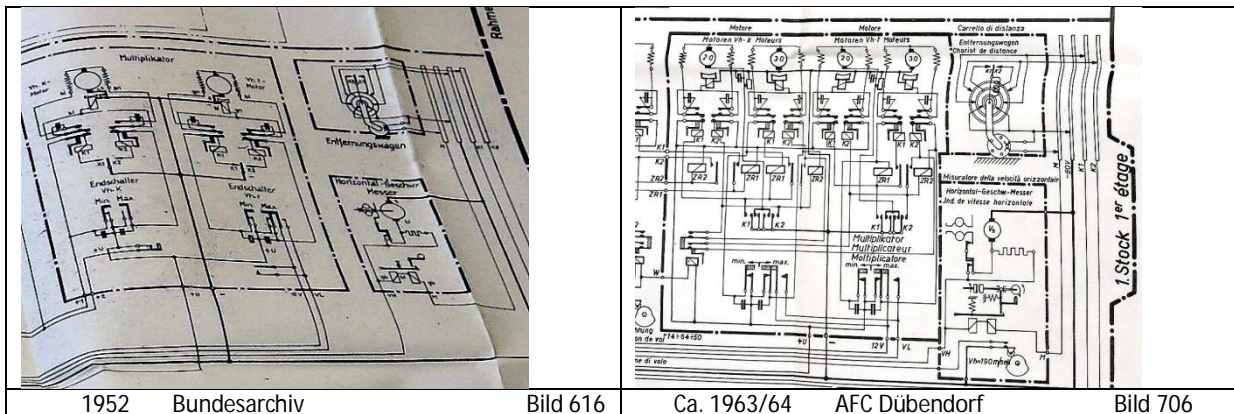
Rahme

Multiplikator

Vh-K Motor

Vh-T Motor

K1 K2

K1 K2

Entfernungswagen

Endschalter Vh-K

Endschalter Vh-T

Min. Max.

Min. Max.

Horizontal-Geschw. Messer

+U

U

VL

1952 Bundesarchiv Bild 616

Motore

Motoren Vh-K Moteurs

Motore

Motoren Vh-T Moteurs

Carrello di distanza

Entfernungswagen

Chariot de distance

20

30

20

30

K1 K2

ZR1

ZR2

Misuratore della velocità orizzontale

Horizontal-Geschw.-Messer

Ind. de vitesse horizontale

Multiplikator

Multiplicateur

Moltiplicatore

min. max.

min. max.

K1 K2

Vh

-60V

K1

K2

1. Stock 1er étage

+U

12V

VL

VH

Vh=190m/sec

14+54+50

de vol

di volo

Ca. 1963/64 AFC Dübendorf Bild 706